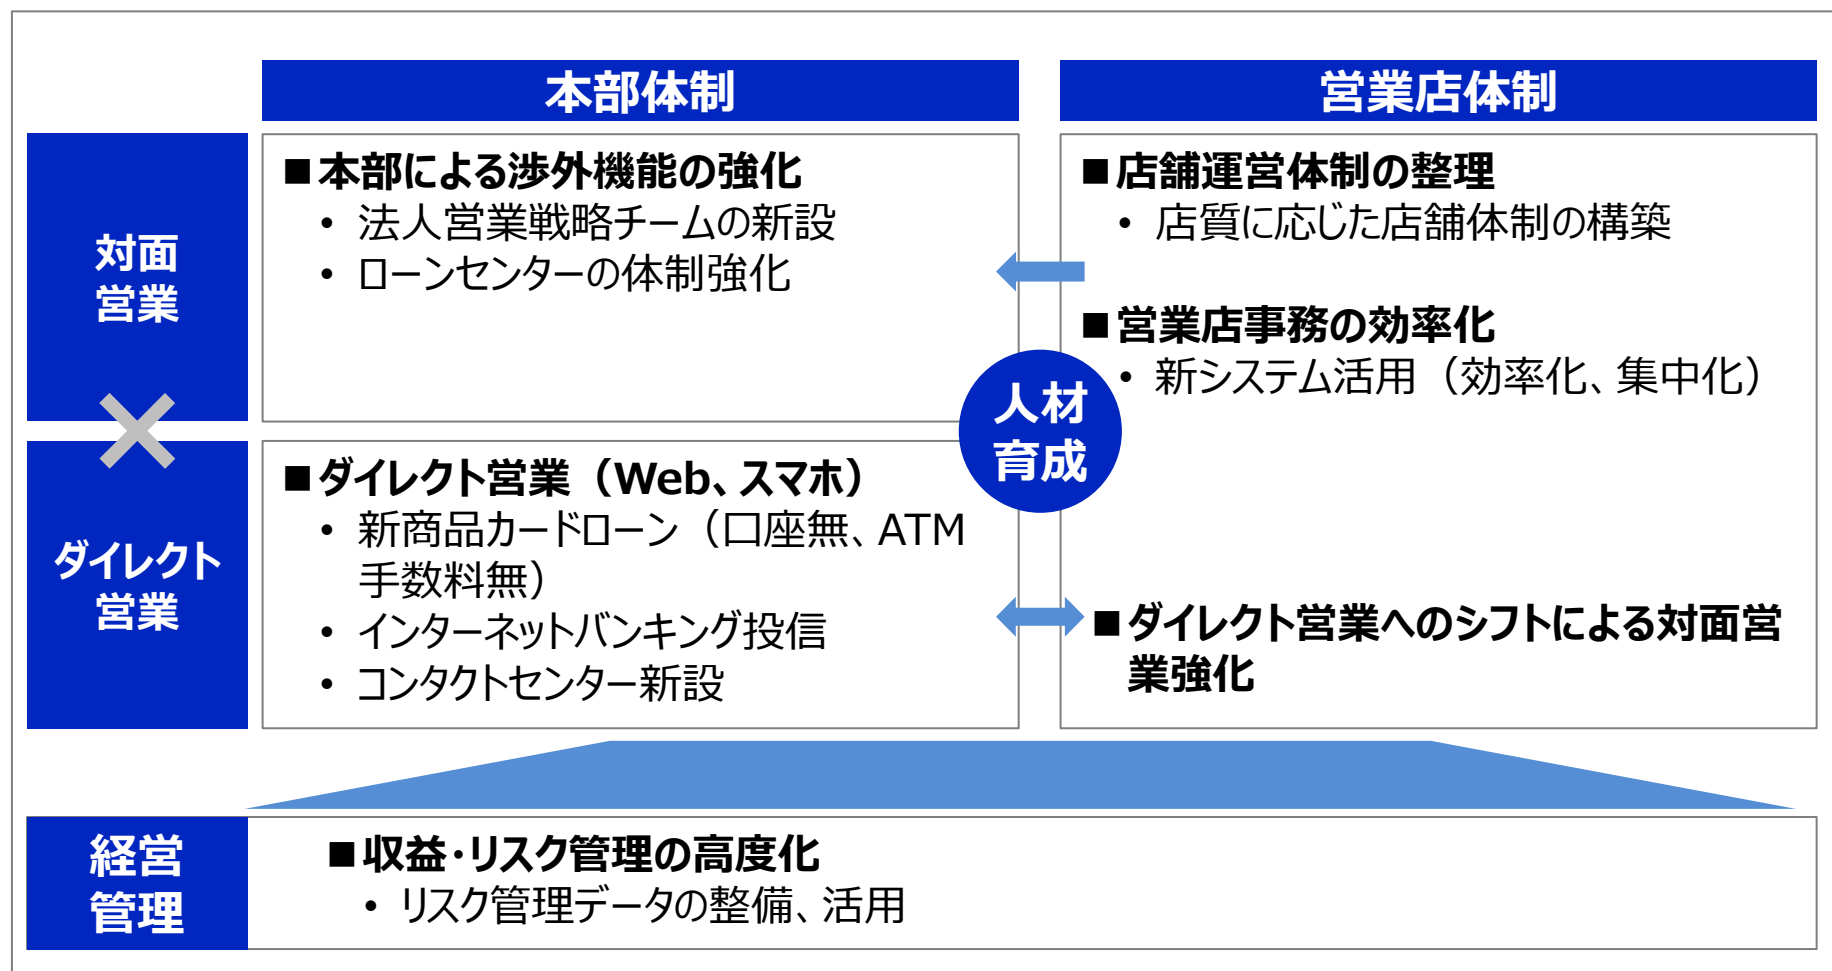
本部体制

営業店体制

対面
営業

ダイレクト
営業

■本部による渉外機能の強化
• 法人営業戦略チームの新設
• ローンセンターの体制強化

■店舗運営体制の整理
• 店質に応じた店舗体制の構築

■営業店事務の効率化
• 新システム活用（効率化、集中化）

人材
育成

■ダイレクト営業（Web、スマホ）
• 新商品カードローン（口座無、ATM手数料無）
• インターネットバンキング投信
• コンタクトセンター新設

■ダイレクト営業へのシフトによる対面営業強化

経営
管理

■収益･リスク管理の高度化
• リスク管理データの整備、活用